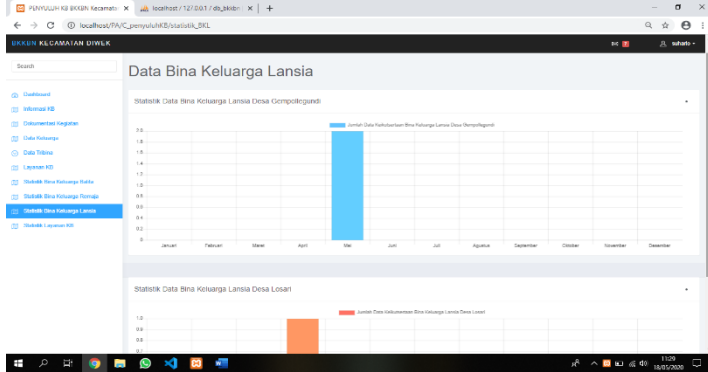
PENYULUH KB BKKBN Kecamata ×
localhost / 127.0.0.1 / db_bkkbn ×
+
localhost/PA/C_penyuluhKB/statistik_BKL

BKKBN KECAMATAN DIWEK
suharto

Search

Dashboard
Informasi KB
Dokumentasi Kegiatan
Data Keluarga
Data Tribina
Layanan KB
Statistik Bina Keluarga Balita
Statistik Bina Keluarga Remaja
Statistik Bina Keluarga Lansia
Statistik Layanan KB

Data Bina Keluarga Lansia

Statistik Data Bina Keluarga Lansia Desa Gempollegundi

Jumlah Data Kehadiaran Bina Keluarga Lansia Desa Gempollegundi

2.0
1.8
1.6
1.4
1.2
1.0
0.8
0.6
0.4
0.2
0

Januari Februari Maret April Mei Juni Juli Agustus September Oktober November Desember

Statistik Data Bina Keluarga Lansia Desa Losari

Jumlah Data Kehadiran Bina Keluarga Lansia Desa Losari

1.0
0.9
0.8

11:29
18/05/2020